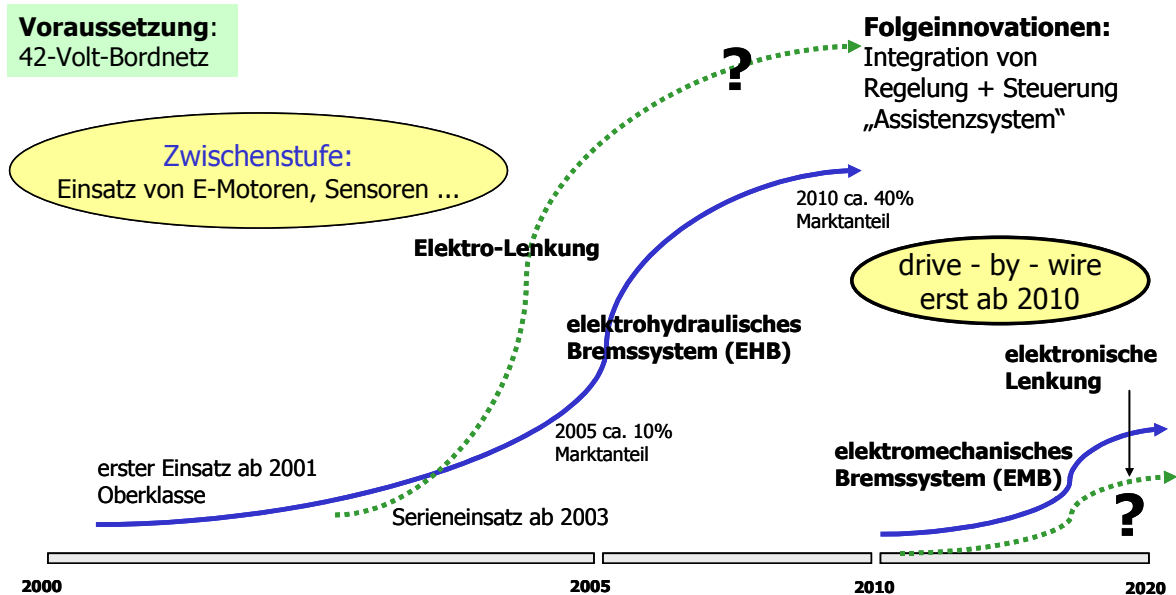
**Voraussetzung**:
42-Volt-Bordnetz

**Folgeinnovationen:**
Integration von
Regelung + Steuerung
„Assistenzsystem"

?

Zwischenstufe:
Einsatz von E-Motoren, Sensoren ...

2010 ca. 40%
Marktanteil

**Elektro-Lenkung**

drive - by - wire
erst ab 2010

**elektrohydraulisches Bremssystem (EHB)**

**elektronische Lenkung**

2005 ca. 10%
Marktanteil

**elektromechanisches Bremssystem (EMB)**

erster Einsatz ab 2001
Oberklasse

Serieneinsatz ab 2003

?

**2000** **2005** **2010** **2020**